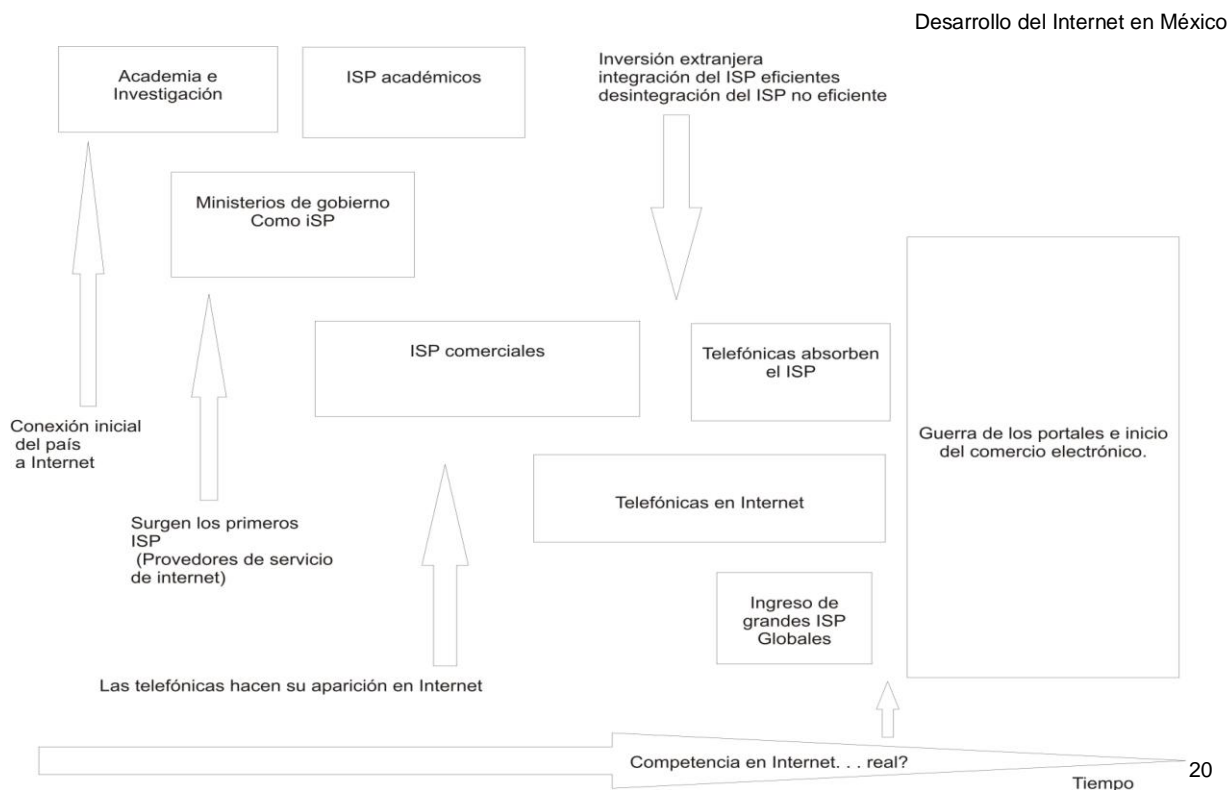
Desarrollo del Internet en México

Academia e Investigación

ISP académicos

Inversión extranjera integración del ISP eficientes desintegración del ISP no eficiente

Ministerios de gobierno Como iSP

ISP comerciales

Telefónicas absorben el ISP

Conexión inicial del país a Internet

Guerra de los portales e inicio del comercio electrónico.

Telefónicas en Internet

Surgen los primeros ISP (Provedores de servicio de internet)

Ingreso de grandes ISP Globales

Las telefónicas hacen su aparición en Internet

Competencia en Internet. . . real?

Tiempo

20